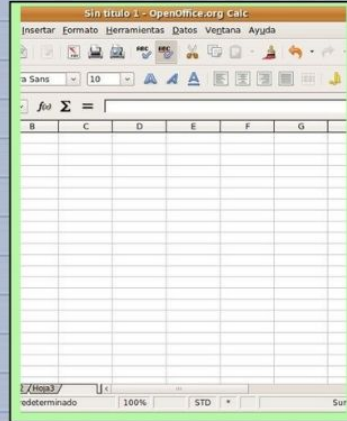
Sin título 1 - OpenOffice.org Calc

Insertar Formato Herramientas Datos Ventana Ayuda

a Sans 10

$f(x)$ $\Sigma$ =

| B | C | D | E | F | G |
|---|---|---|---|---|---|

Hoja3

redeterminado 100% STD * Sur